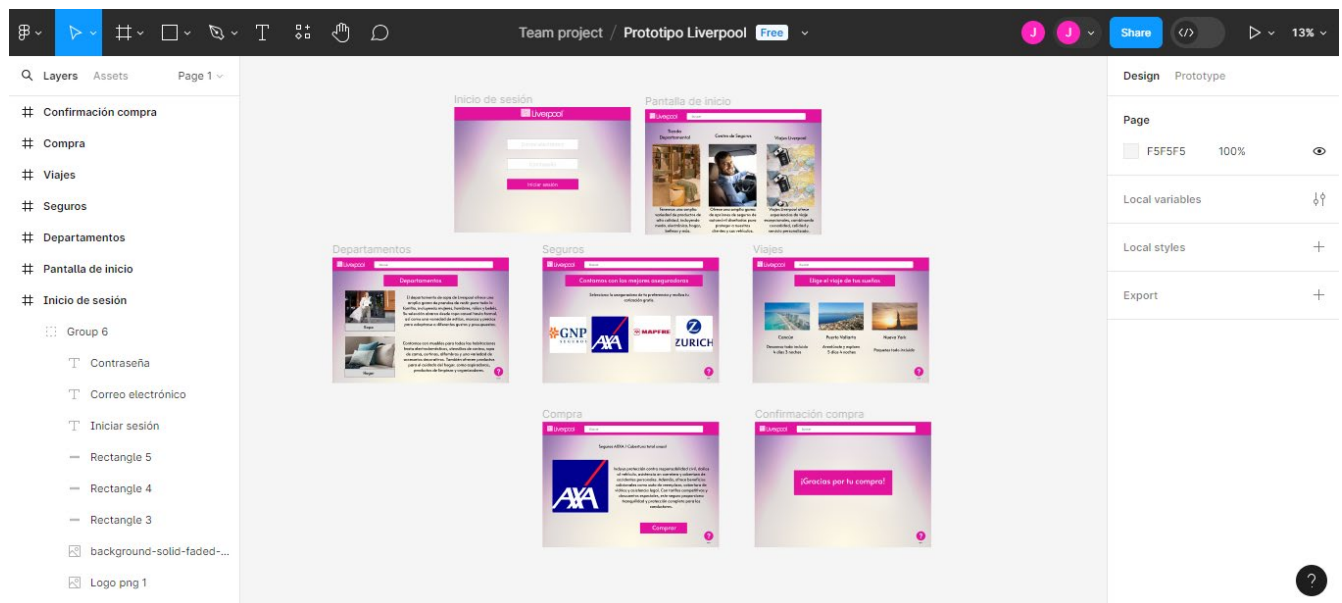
Team project / Prototipo Liverpool Free

J J Share 13%

Layers Assets Page 1

Confirmación compra
Compra
Viajes
Seguros
Departamentos
Pantalla de inicio
Inicio de sesión
Group 6
Contraseña
Correo electrónico
Iniciar sesión
Rectangle 5
Rectangle 4
Rectangle 3
background-solid-faded-...
Logo png 1

Inicio de sesión
Liverpool
Correo electrónico
Contraseña
Iniciar sesión

Pantalla de inicio
Liverpool
Tienda Departamental
Centro de Seguros
Viajes Liverpool
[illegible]

Departamentos
Liverpool
Departamentos
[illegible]
Ropa
Hogar

Seguros
Liverpool
Contamos con las mejores aseguradoras
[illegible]
GNP SEGUROS
AXA
MAPFRE
ZURICH

Viajes
Liverpool
Elige el viaje de tus sueños
Cancún
Puerto Vallarta
Nueva York
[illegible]

Compra
Liverpool
Seguros AXA | Cobertura total amplia
AXA
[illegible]
Comprar

Confirmación compra
Liverpool
¡Gracias por tu compra!

Design Prototype
Page
F5F5F5 100%
Local variables
Local styles
Export
?